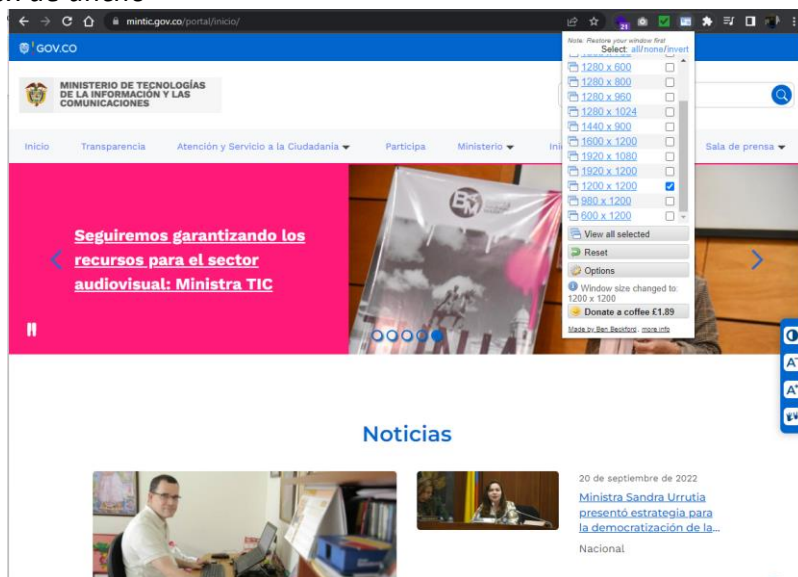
n de ancho

mintic.gov.co/portal/inicio/

GOV.CO

MINISTERIO DE TECNOLOGÍAS DE LA INFORMACIÓN Y LAS COMUNICACIONES

Inicio Transparencia Atención y Servicio a la Ciudadanía Participa Ministerio Ini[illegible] Sala de prensa

Note: Restore your window first
Select: all/none/invert

1280 x 600
1280 x 800
1280 x 960
1280 x 1024
1440 x 900
1600 x 1200
1920 x 1080
1920 x 1200
1200 x 1200
980 x 1200
600 x 1200

View all selected
Reset
Options
Window size changed to: 1200 x 1200
Donate a coffee £1.89
Made by Ben Beckford, more info

Seguiremos garantizando los recursos para el sector audiovisual: Ministra TIC

Noticias

20 de septiembre de 2022
Ministra Sandra Urrutia presentó estrategia para la democratización de la...
Nacional